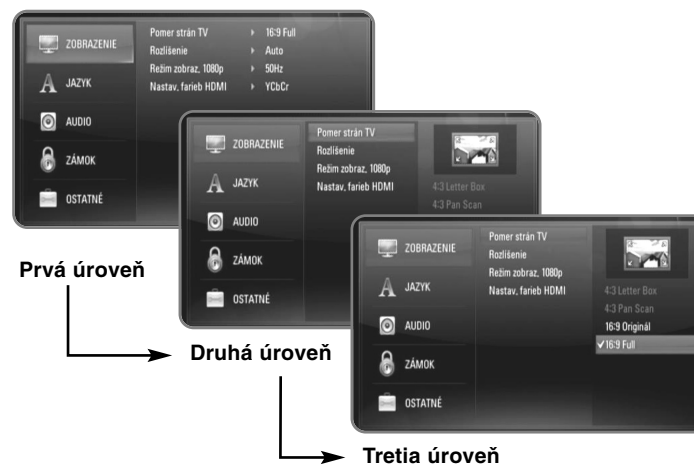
ZOBRAZENIE
JAZYK
AUDIO
ZÁMOK
OSTATNÉ

Pomer strán TV ▸ 16:9 Full
Rozlíšenie ▸ Auto
Režim zobraz. 1080p ▸ 50Hz
Nastav. farieb HDMI ▸ YCbCr

ZOBRAZENIE
JAZYK
AUDIO
ZÁMOK
OSTATNÉ

Pomer strán TV
Rozlíšenie
Režim zobraz. 1080p
Nastav. farieb HDMI

4:3 Letter Box
4:3 Pan Scan

ZOBRAZENIE
JAZYK
AUDIO
ZÁMOK
OSTATNÉ

Pomer strán TV
Rozlíšenie
Režim zobraz. 1080p
Nastav. farieb HDMI

4:3 Letter Box
4:3 Pan Scan
16:9 Originál
✓16:9 Full

Prvá úroveň

Druhá úroveň

Tretia úroveň